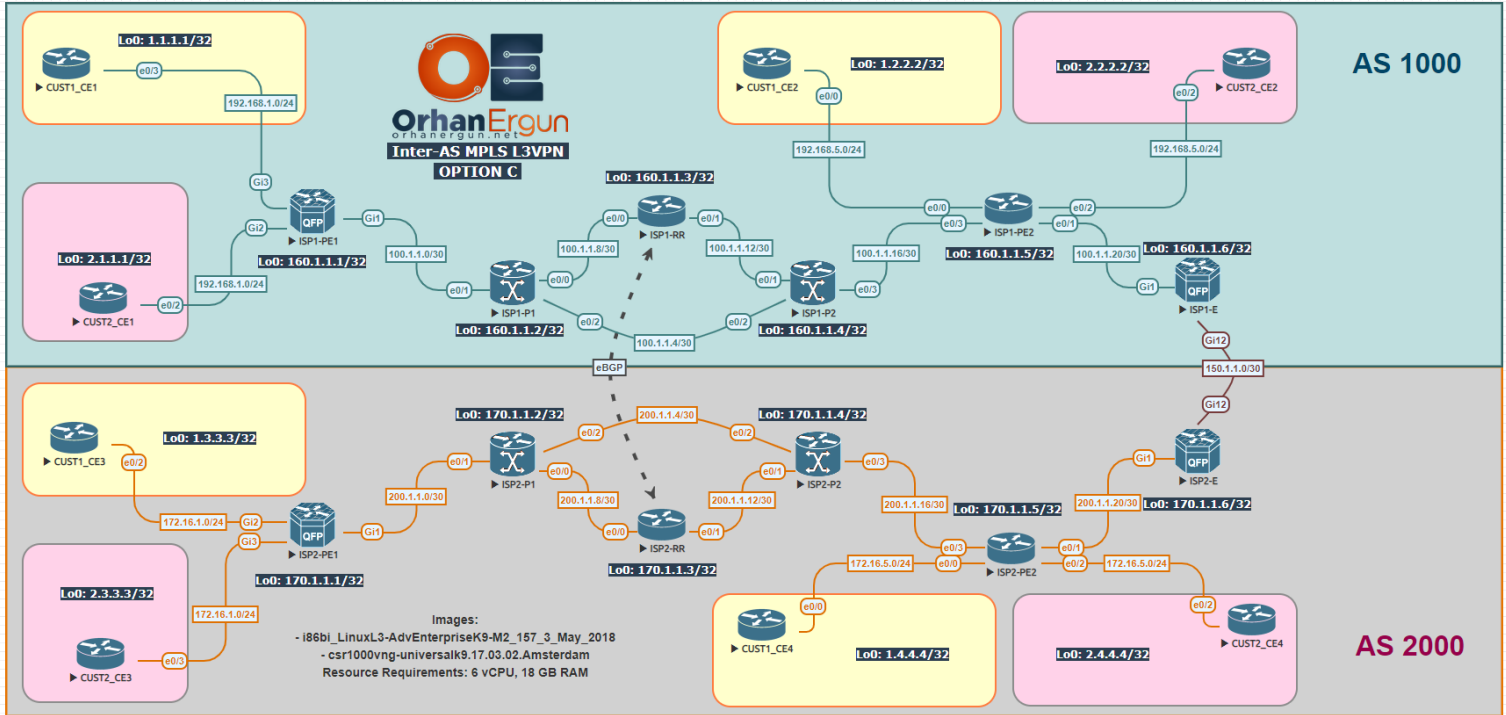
OrhanErgun
orhanergun.net
Inter-AS MPLS L3VPN
OPTION C

AS 1000

CUST1_CE1
Lo0: 1.1.1.1/32
e0/3
192.168.1.0/24
Gi3

Lo0: 2.1.1.1/32
CUST2_CE1
e0/2
192.168.1.0/24
Gi2

ISP1-PE1
Lo0: 160.1.1.1/32
Gi1
100.1.1.0/30
e0/1
ISP1-P1
Lo0: 160.1.1.2/32
e0/0
100.1.1.8/30
e0/0
ISP1-RR
Lo0: 160.1.1.3/32
e0/1
100.1.1.12/30
e0/1
e0/2
100.1.1.4/30
e0/2
ISP1-P2
Lo0: 160.1.1.4/32
e0/3
100.1.1.16/30
e0/3
ISP1-PE2
Lo0: 160.1.1.5/32
e0/0
e0/2
e0/1
100.1.1.20/30
Gi1
ISP1-E
Lo0: 160.1.1.6/32

CUST1_CE2
Lo0: 1.2.2.2/32
e0/0
192.168.5.0/24

Lo0: 2.2.2.2/32
CUST2_CE2
e0/2
192.168.5.0/24

eBGP

Gi12
150.1.1.0/30
Gi12

AS 2000

CUST1_CE3
Lo0: 1.3.3.3/32
e0/2
172.16.1.0/24
Gi2

Lo0: 2.3.3.3/32
CUST2_CE3
e0/3
172.16.1.0/24
Gi3

ISP2-PE1
Lo0: 170.1.1.1/32
Gi1
200.1.1.0/30
e0/1
ISP2-P1
Lo0: 170.1.1.2/32
e0/2
200.1.1.4/30
e0/2
e0/0
200.1.1.8/30
e0/0
ISP2-RR
Lo0: 170.1.1.3/32
e0/1
200.1.1.12/30
e0/1
ISP2-P2
Lo0: 170.1.1.4/32
e0/3
200.1.1.16/30
e0/3
ISP2-PE2
Lo0: 170.1.1.5/32
e0/1
200.1.1.20/30
Gi1
ISP2-E
Lo0: 170.1.1.6/32
172.16.5.0/24
e0/0
e0/2
172.16.5.0/24

CUST1_CE4
e0/0
Lo0: 1.4.4.4/32

Lo0: 2.4.4.4/32
CUST2_CE4
e0/2

Images:
- i86bi_LinuxL3-AdvEnterpriseK9-M2_157_3_May_2018
- csr1000vng-universalk9.17.03.02.Amsterdam
Resource Requirements: 6 vCPU, 18 GB RAM